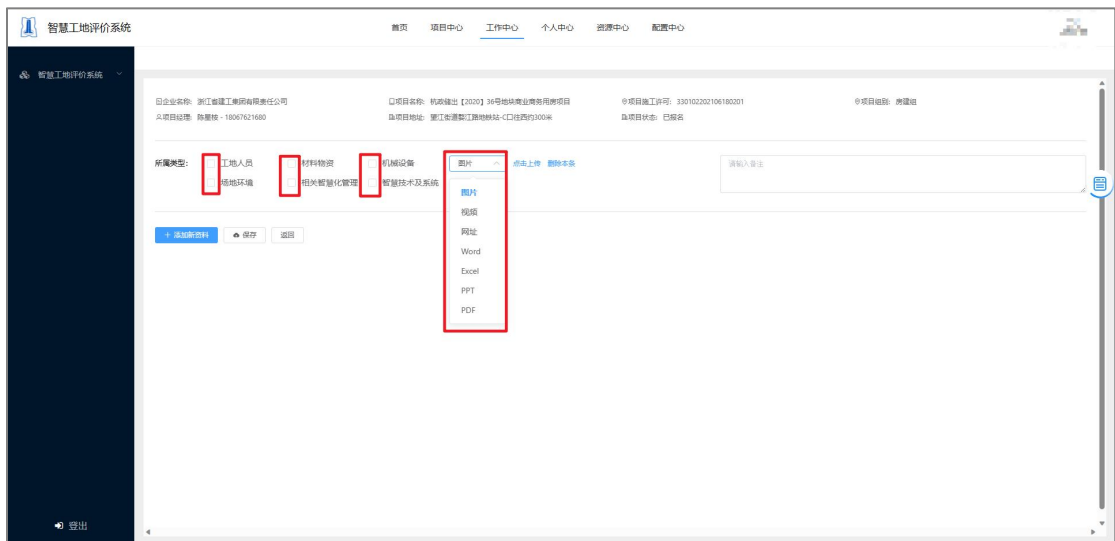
智慧工地评价系统

首页 项目中心 工作中心 个人中心 资源中心 配置中心

智慧工地评价系统

企业名称: 浙江省建工集团有限责任公司
项目经理: 陈显技 - 18067621680

项目名称: 杭政储出【2020】36号地块商业商务用房项目
项目地址: 望江街道婺江路地铁站-C口往西约300米

项目施工许可: 330102202106180201
项目状态: 已报名

项目组别: 房建组

所属类型: 工地人员 材料物资 机械设备 场地环境 相关智慧化管理 智慧技术及系统

图片 点击上传 删除本条

请输入备注

图片
视频
网址
Word
Excel
PPT
PDF

+ 添加新资料 保存 返回

登出